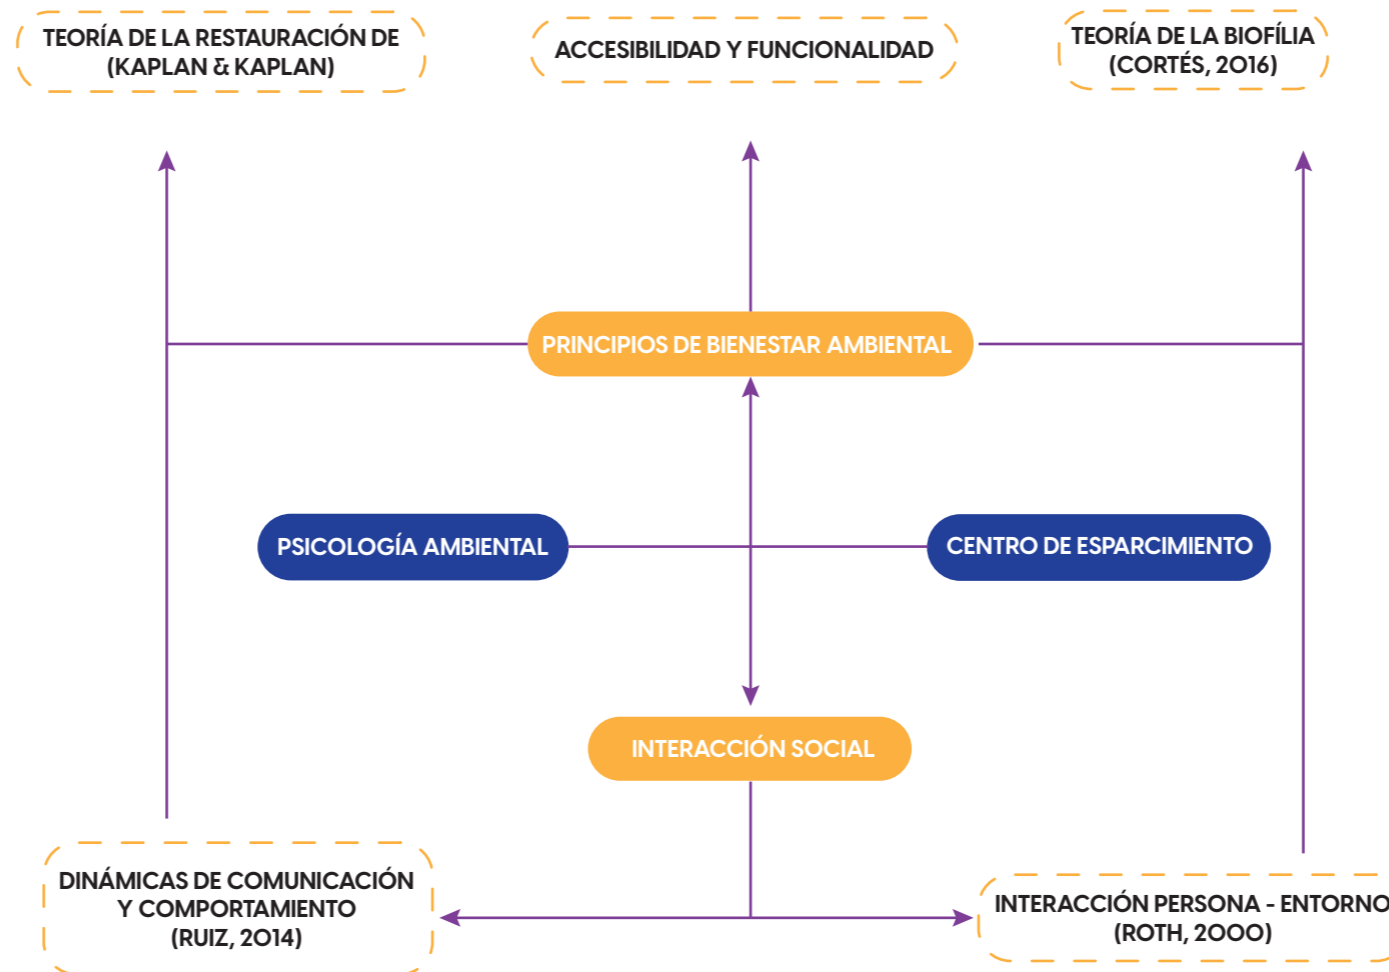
TEORÍA DE LA RESTAURACIÓN DE (KAPLAN & KAPLAN)

ACCESIBILIDAD Y FUNCIONALIDAD

TEORÍA DE LA BIOFÍLIA (CORTÉS, 2016)

PRINCIPIOS DE BIENESTAR AMBIENTAL

PSICOLOGÍA AMBIENTAL

CENTRO DE ESPARCIMIENTO

INTERACCIÓN SOCIAL

DINÁMICAS DE COMUNICACIÓN Y COMPORTAMIENTO (RUIZ, 2014)

INTERACCIÓN PERSONA - ENTORNO (ROTH, 2000)